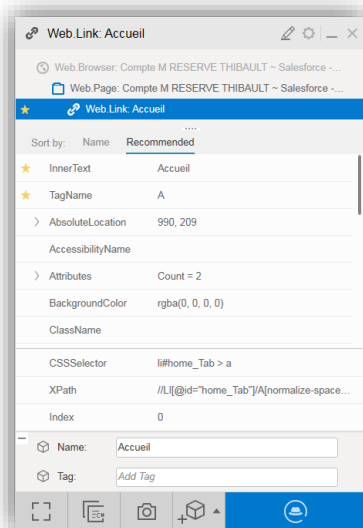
Web.Link: Accueil

Web.Browser: Compte M RESERVE THIBAULT ~ Salesforce -...
Web.Page: Compte M RESERVE THIBAULT ~ Salesforce -...
Web.Link: Accueil

Sort by: Name Recommended

| | |
|---|---|
| InnerText | Accueil |
| TagName | A |
| AbsoluteLocation | 990, 209 |
| AccessibilityName | |
| Attributes | Count = 2 |
| BackgroundColor | rgba(0, 0, 0, 0) |
| ClassName | |
| CSSSelector | li#home_Tab > a |
| XPath | //LI[@id="home_Tab"]/A[normalize-space... |
| Index | 0 |

Name: Accueil
Tag: Add Tag